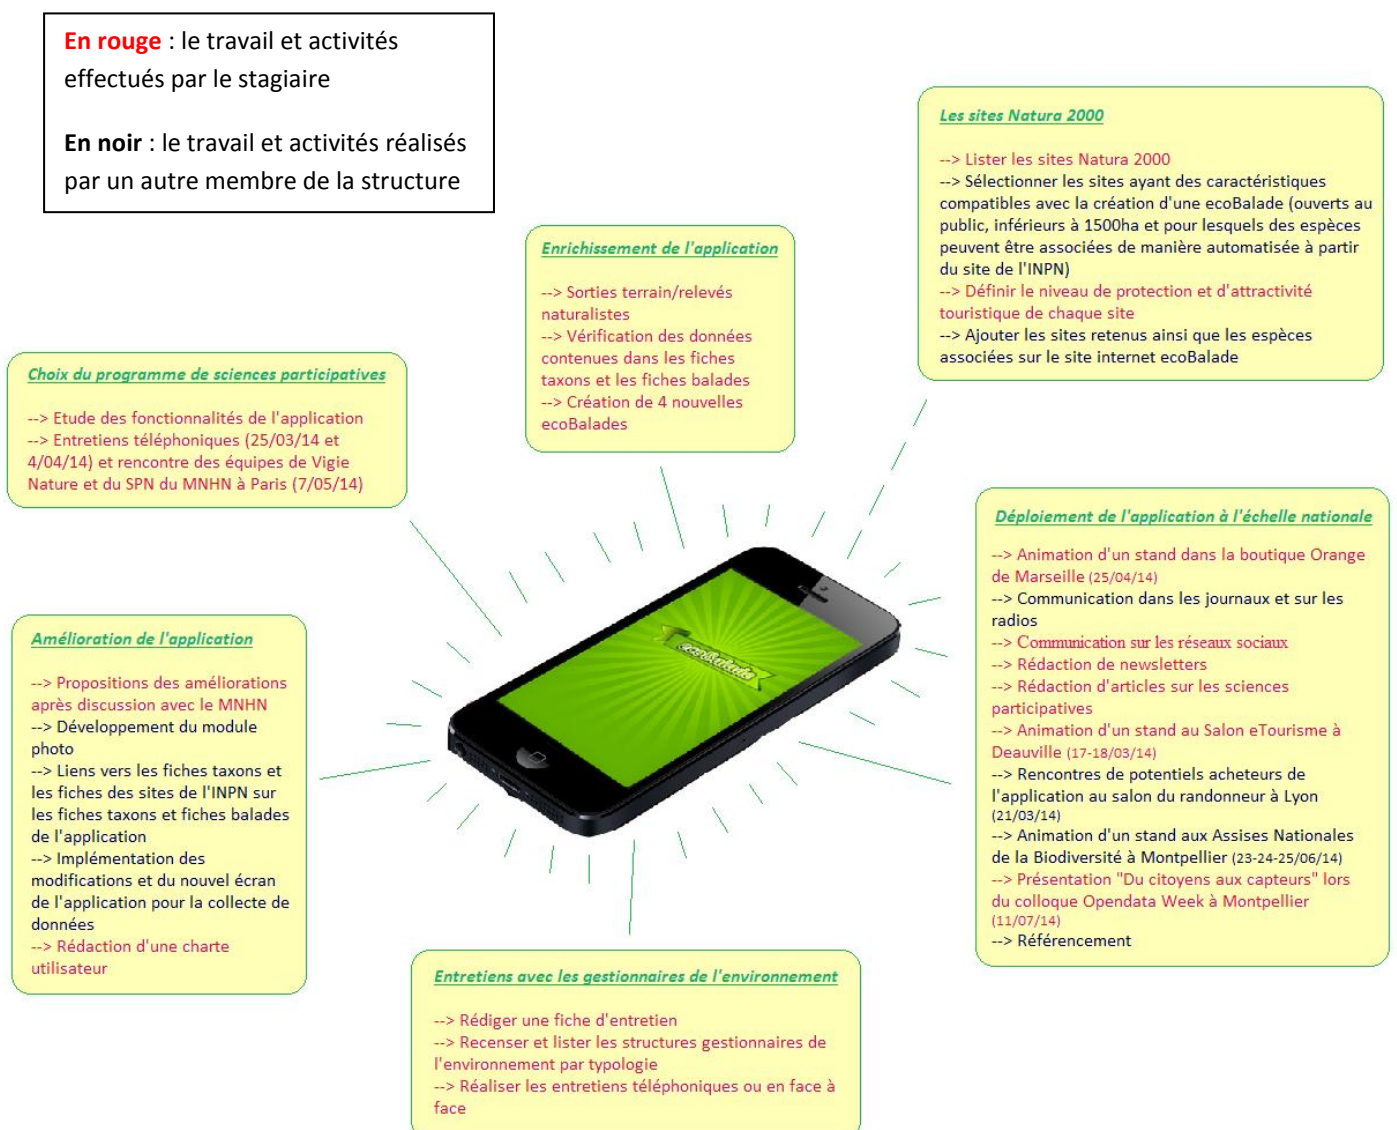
En rouge : le travail et activités effectués par le stagiaire

En noir : le travail et activités réalisés par un autre membre de la structure

Les sites Natura 2000

--> Lister les sites Natura 2000
--> Sélectionner les sites ayant des caractéristiques compatibles avec la création d'une ecoBalade (ouverts au public, inférieurs à 1500ha et pour lesquels des espèces peuvent être associées de manière automatisée à partir du site de l'INPN)
--> Définir le niveau de protection et d'attractivité touristique de chaque site
--> Ajouter les sites retenus ainsi que les espèces associées sur le site internet ecoBalade

Enrichissement de l'application

--> Sorties terrain/relevés naturalistes
--> Vérification des données contenues dans les fiches taxons et les fiches balades
--> Création de 4 nouvelles ecoBalades

Choix du programme de sciences participatives

--> Etude des fonctionnalités de l'application
--> Entretiens téléphoniques (25/03/14 et 4/04/14) et rencontre des équipes de Vigie Nature et du SPN du MNHN à Paris (7/05/14)

ecoBalade

Déploiement de l'application à l'échelle nationale

--> Animation d'un stand dans la boutique Orange de Marseille (25/04/14)
--> Communication dans les journaux et sur les radios
--> Communication sur les réseaux sociaux
--> Rédaction de newsletters
--> Rédaction d'articles sur les sciences participatives
--> Animation d'un stand au Salon eTourisme à Deauville (17-18/03/14)
--> Rencontres de potentiels acheteurs de l'application au salon du randonneur à Lyon (21/03/14)
--> Animation d'un stand aux Assises Nationales de la Biodiversité à Montpellier (23-24-25/06/14)
--> Présentation "Du citoyens aux capteurs" lors du colloque Opendata Week à Montpellier (11/07/14)
--> Référencement

Amélioration de l'application

--> Propositions des améliorations après discussion avec le MNHN
--> Développement du module photo
--> Liens vers les fiches taxons et les fiches des sites de l'INPN sur les fiches taxons et fiches balades de l'application
--> Implémentation des modifications et du nouvel écran de l'application pour la collecte de données
--> Rédaction d'une charte utilisateur

Entretiens avec les gestionnaires de l'environnement

--> Rédiger une fiche d'entretien
--> Recenser et lister les structures gestionnaires de l'environnement par typologie
--> Réaliser les entretiens téléphoniques ou en face à face